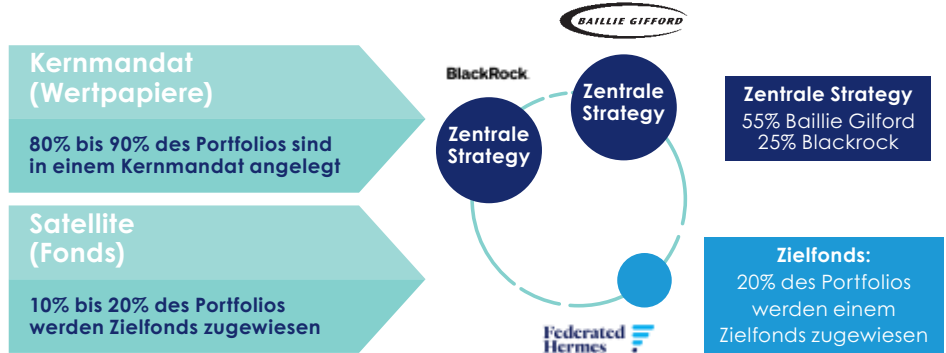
BAILLIE GIFFORD

Kernmandat (Wertpapiere)

80% bis 90% des Portfolios sind in einem Kernmandat angelegt

BlackRock.

Zentrale Strategy

Zentrale Strategy

Zentrale Strategy
55% Baillie Gilford
25% Blackrock

Satellite (Fonds)

10% bis 20% des Portfolios werden Zielfonds zugewiesen

Zielfonds:
20% des Portfolios werden einem Zielfonds zugewiesen

Federated Hermes